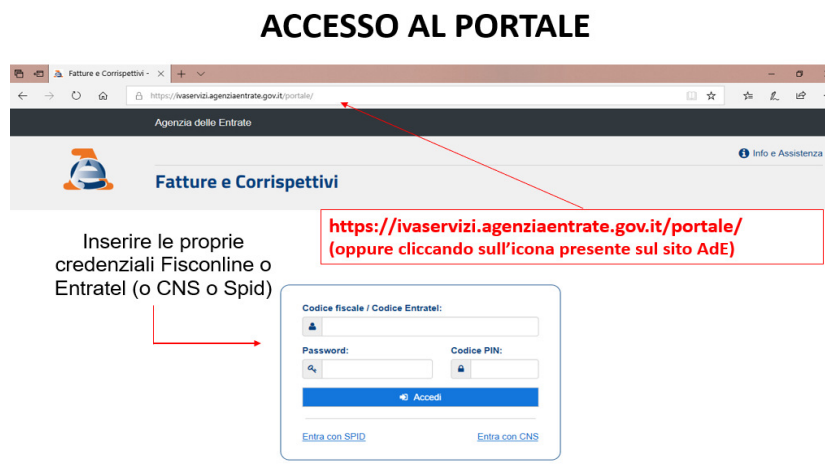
ACCESSO AL PORTALE

Fatture e Corrispettivi - ×

https://ivaservizi.agenziaentrate.gov.it/portale/

Agenzia delle Entrate

Info e Assistenza

Fatture e Corrispettivi

https://ivaservizi.agenziaentrate.gov.it/portale/
(oppure cliccando sull'icona presente sul sito AdE)

Inserire le proprie credenziali Fisconline o Entratel (o CNS o Spid)

Codice fiscale / Codice Entratel:

Password:

Codice PIN:

Accedi

Entra con SPID

Entra con CNS